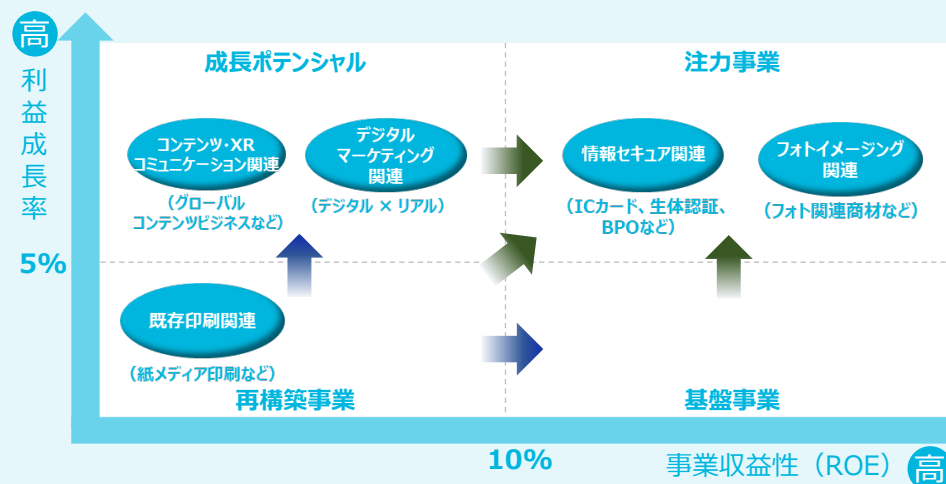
高

利益成長率

5%

成長ポテンシャル

注力事業

コンテンツ・XR
コミュニケーション関連

（グローバル
コンテンツビジネスなど）

デジタル
マーケティング
関連

（デジタル × リアル）

情報セキュア関連

（ICカード、生体認証、
BPOなど）

フォトイメージング
関連

（フォト関連商材など）

既存印刷関連

（紙メディア印刷など）

再構築事業

基盤事業

10%

事業収益性（ROE）

高